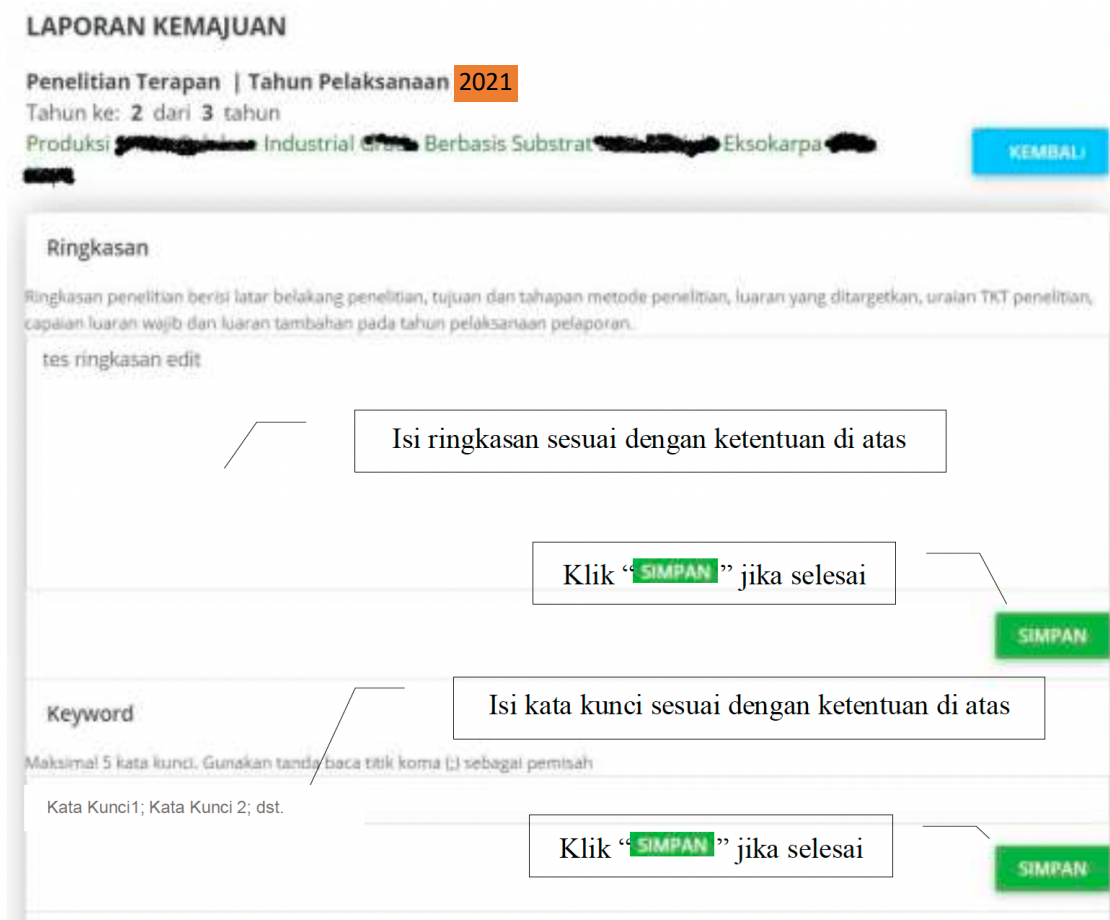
LAPORAN KEMAJUAN

Penelitian Terapan | Tahun Pelaksanaan 2021
Tahun ke: 2 dari 3 tahun
Produksi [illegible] Industrial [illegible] Berbasis Substrat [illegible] Eksokarpa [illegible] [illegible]

KEMBALI

Ringkasan

Ringkasan penelitian berisi latar belakang penelitian, tujuan dan tahapan metode penelitian, luaran yang ditargetkan, uraian TKT penelitian, capaian luaran wajib dan luaran tambahan pada tahun pelaksanaan pelaporan.

tes ringkasan edit

Isi ringkasan sesuai dengan ketentuan di atas

Klik " SIMPAN " jika selesai

SIMPAN

Keyword

Isi kata kunci sesuai dengan ketentuan di atas

Maksimal 5 kata kunci. Gunakan tanda baca titik koma (;) sebagai pemisah

Kata Kunci1; Kata Kunci 2; dst.

Klik " SIMPAN " jika selesai

SIMPAN